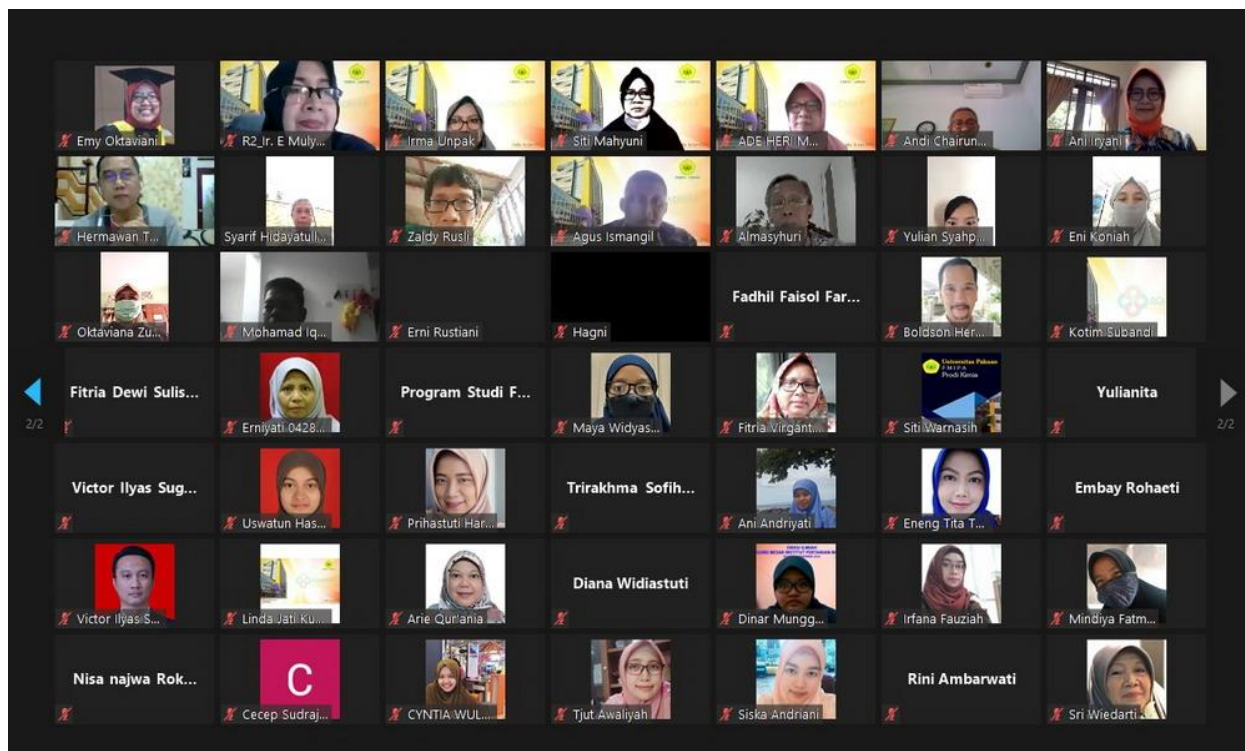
Emy Oktaviani
R2_Ir. E Muly...
Irma Unpak
Siti Mahyuni
ADE HERI M...
Andi Chairun...
Ani Iryani

Hermawan T...
Syarif Hidayatull...
Zaldy Rusli
Agus Ismangil
Almasyhuri
Yulian Syahp...
Eni Koniah

Oktaviana Zu...
Mohamad Iq...
Erni Rustiani
Hagni
Fadhil Faisol Far...
Boldson Her...
Kotim Subandi

2/2
Fitria Dewi Sulis...
Erniyati 0428...
Program Studi F...
Maya Widyas...
Fitria Virgant...
Universitas Pakuan FMIPA Prodi Kimia
Siti Warnasih
Yulianita
2/2

Victor Ilyas Sug...
Uswatun Has...
Prihastuti Har...
Trirakhma Sofih...
Ani Andriyati
Eneng Tita T...
Embay Rohaeti

Victor Ilyas S...
Linda Jati Ku...
Arie Qurania
Diana Widiastuti
Dinar Mungg...
Irfana Fauziah
Mindiya Fatm...

Nisa najwa Rok...
C
Cecep Sudraj...
CYNTIA WUL...
Tjut Awaliyah
Siska Andriani
Rini Ambarwati
Sri Wiedarti